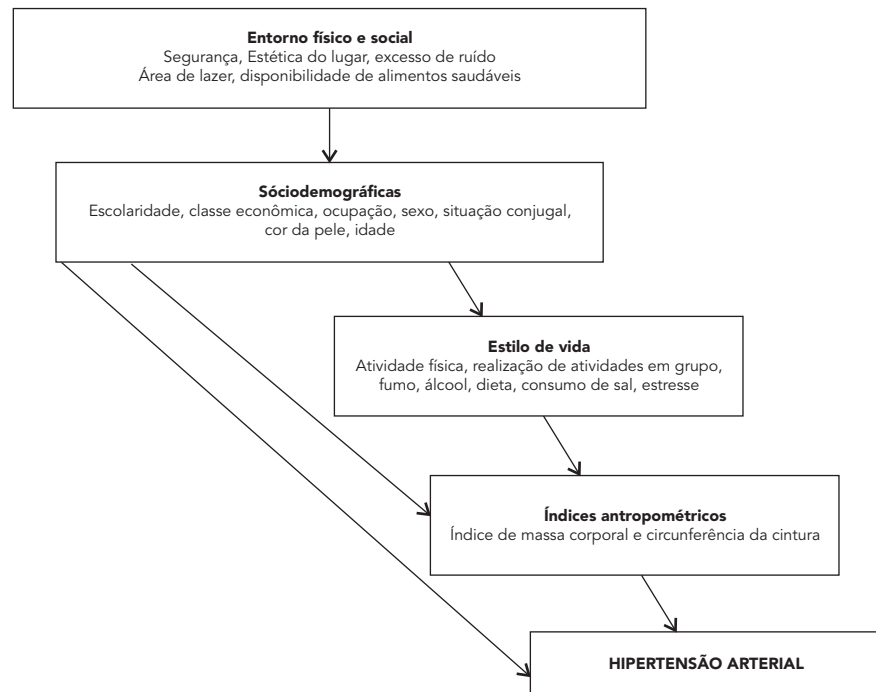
Entorno físico e social
Segurança, Estética do lugar, excesso de ruído
Área de lazer, disponibilidade de alimentos saudáveis

Sóciodemográficas
Escolaridade, classe econômica, ocupação, sexo, situação conjugal, cor da pele, idade

Estilo de vida
Atividade física, realização de atividades em grupo, fumo, álcool, dieta, consumo de sal, estresse

Índices antropométricos
Índice de massa corporal e circunferência da cintura

HIPERTENSÃO ARTERIAL